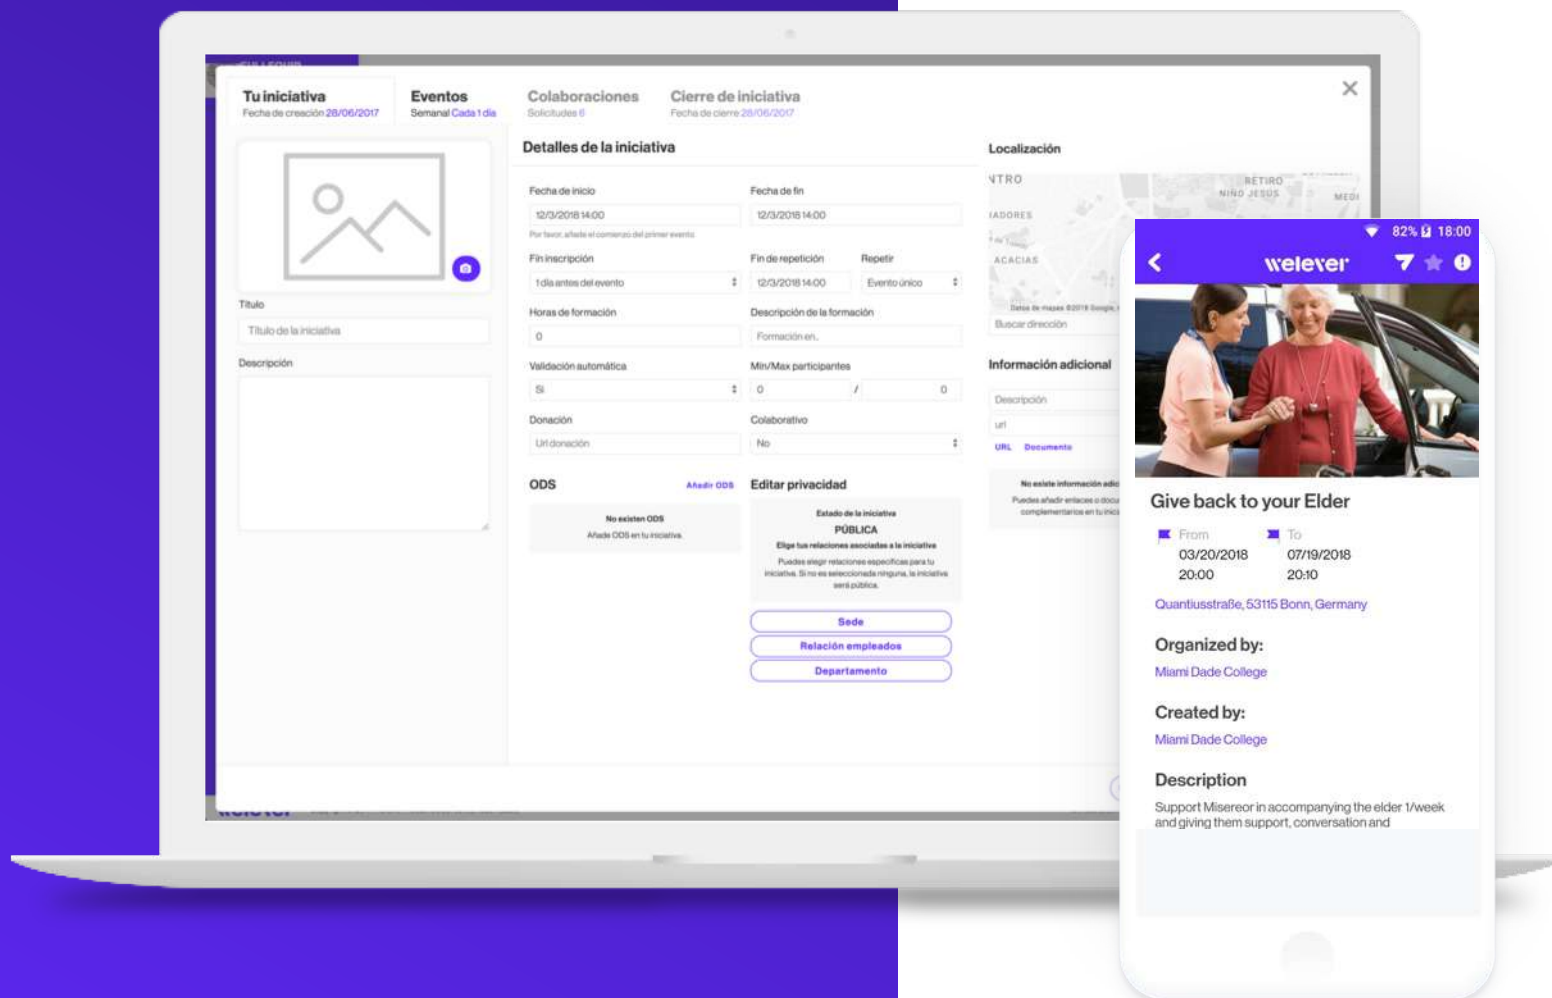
Tu iniciativa
Fecha de creación 28/06/2017

Eventos
Semanal Cada 1 día

Colaboraciones
Solicitudes 6

Cierre de iniciativa
Fecha de cierre 28/06/2017

×

Título
Título de la iniciativa

Descripción

Detalles de la iniciativa

Fecha de inicio
12/3/2018 14:00
Por favor, añade el comienzo del primer evento

Fecha de fin
12/3/2018 14:00

Fin inscripción
1 día antes del evento

Fin de repetición
12/3/2018 14:00

Repetir
Evento único

Horas de formación
0

Descripción de la formación
Formación en..

Validación automática
Sí

Min/Max participantes
0 / 0

Donación
Url donación

Colaborativo
No

ODS
Añadir ODS
No existen ODS
Añade ODS en tu iniciativa.

Editar privacidad
Estado de la iniciativa
PÚBLICA
Elige tus relaciones asociadas a la iniciativa
Puedes elegir relaciones específicas para tu iniciativa. Si no es seleccionada ninguna, la iniciativa será pública.

Sede
Relación empleados
Departamento

Localización
NTRO
RETIRO
NIÑO JESÚS
IADORES
ACACIAS
Datos de mapas ©2018 Google
Buscar dirección

Información adicional
Descripción
url
URL Documento
No existe información adic
Puedes añadir enlaces o docu complementarios en tu inic

82% 18:00
welever
Give back to your Elder
From
03/20/2018
20:00
To
07/19/2018
20:10
Quantiusstraße, 53115 Bonn, Germany
Organized by:
Miami Dade College
Created by:
Miami Dade College
Description
Support Misereor in accompanying the elder 1/week and giving them support, conversation and